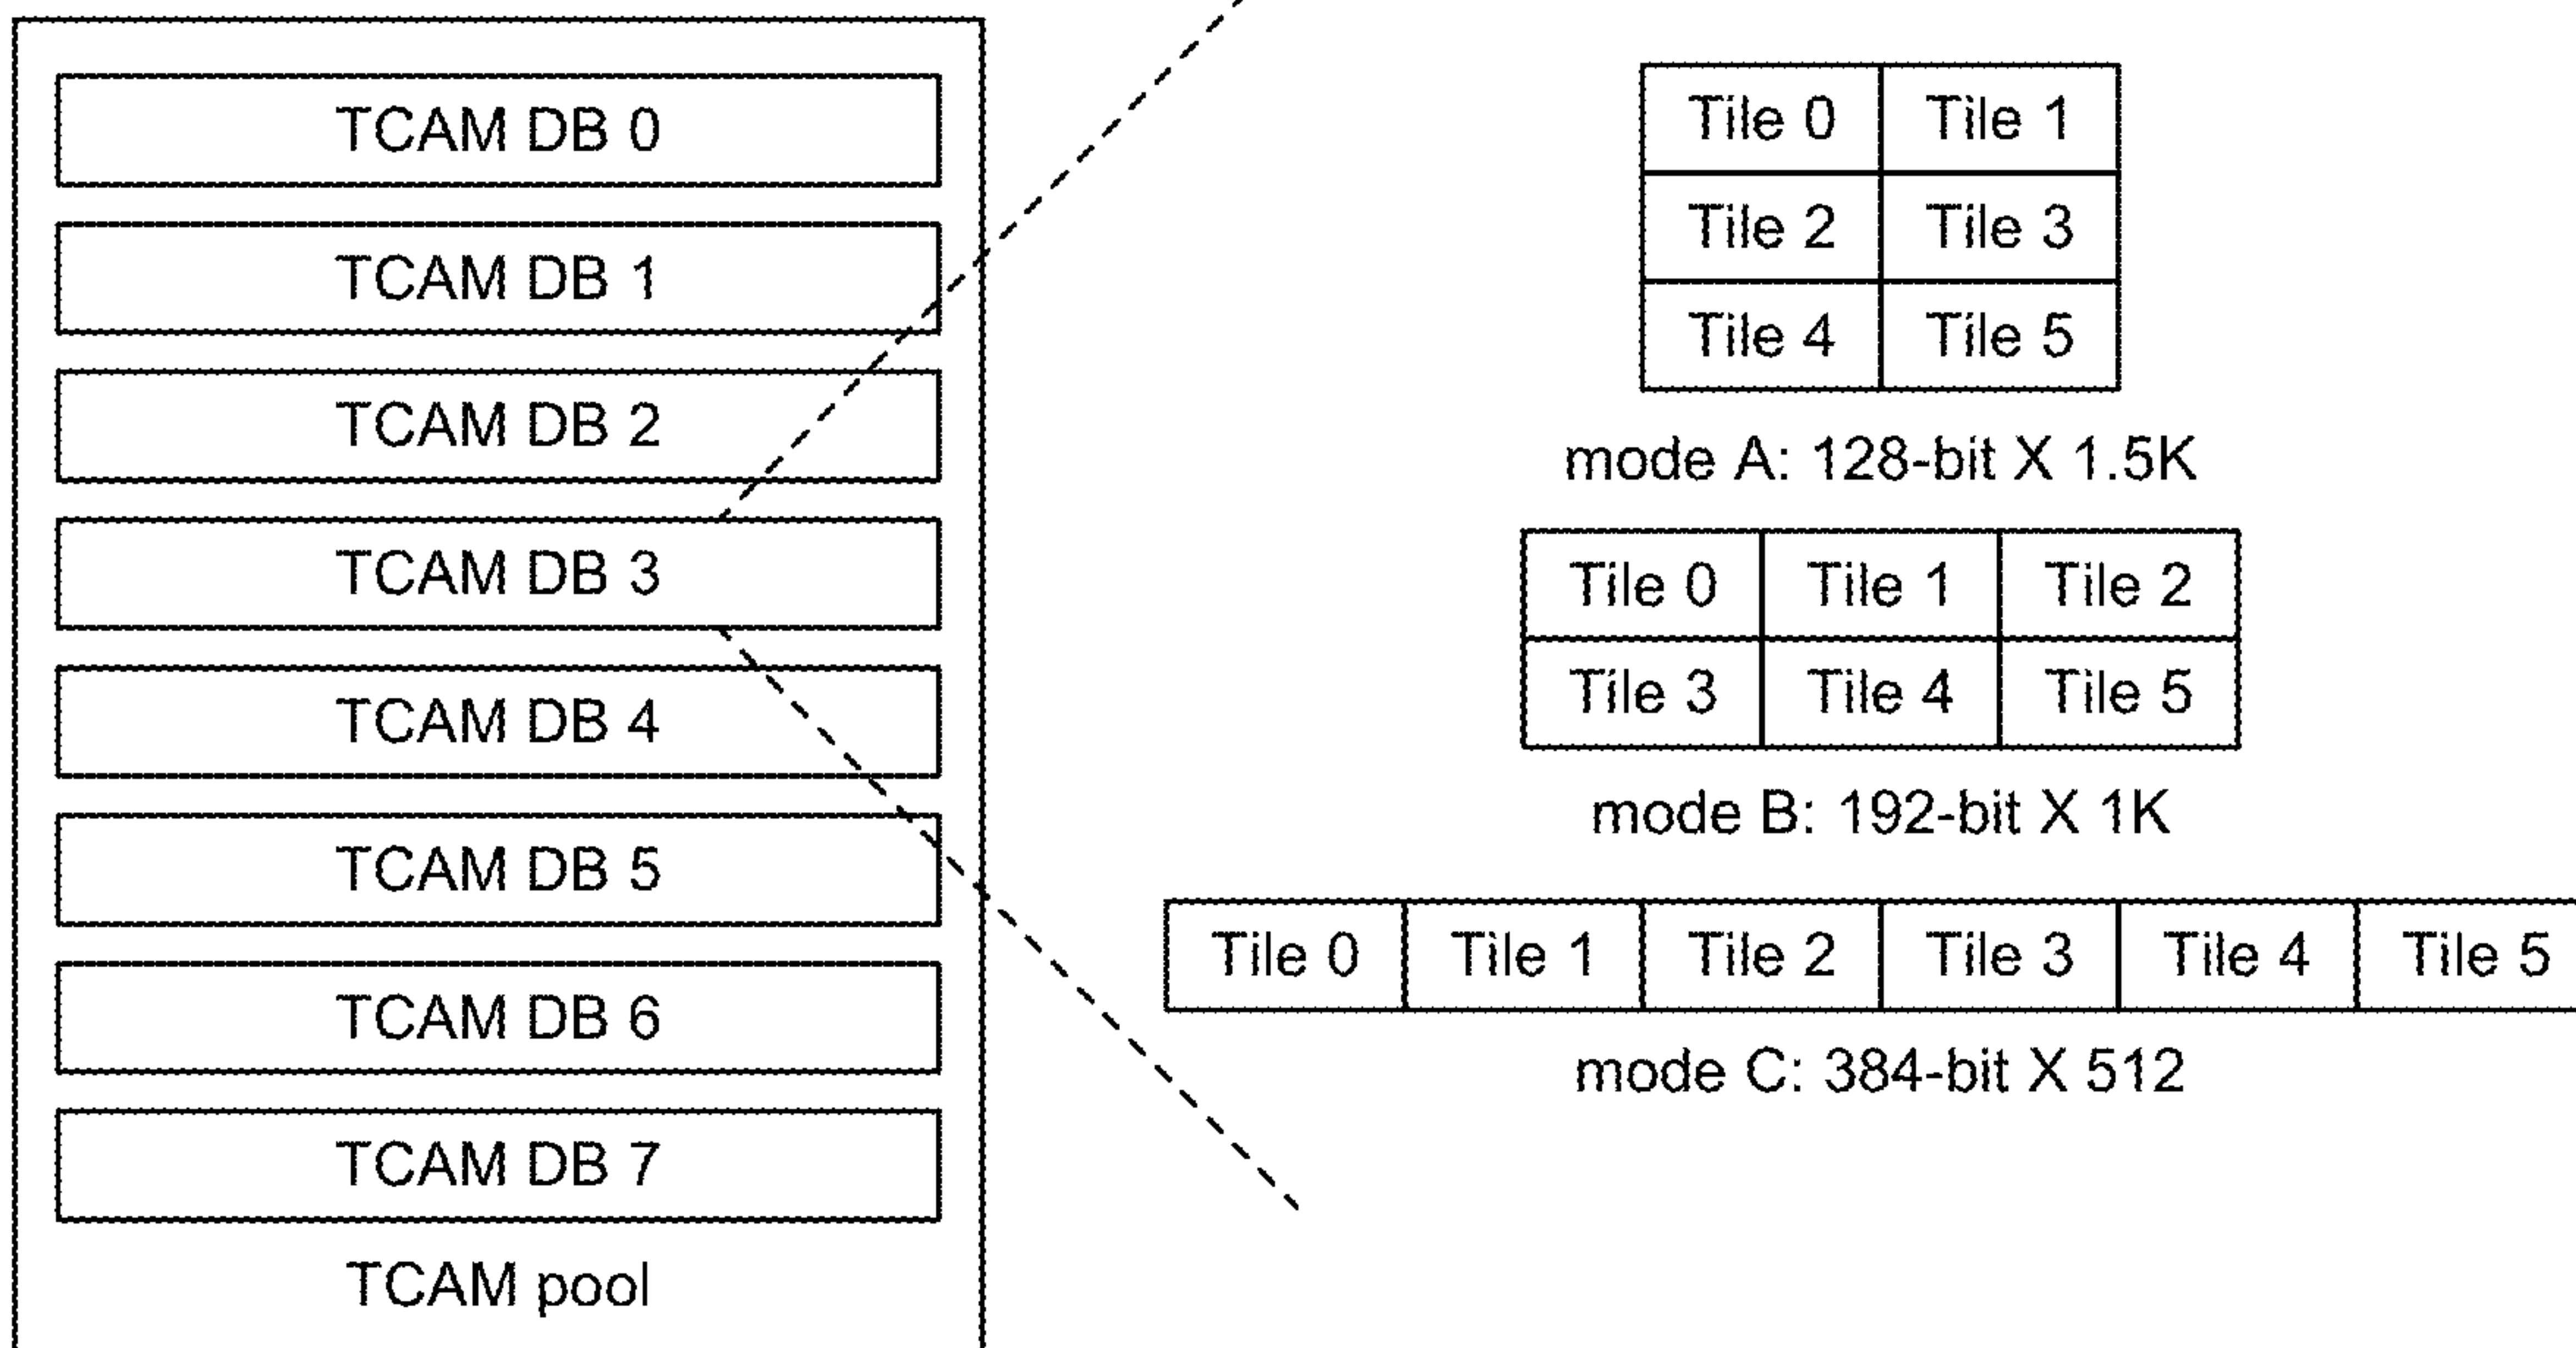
TCAM DB 0

TCAM DB 1

TCAM DB 2

TCAM DB 3

TCAM DB 4

TCAM DB 5

TCAM DB 6

TCAM DB 7

TCAM pool

| Tile 0 | Tile 1 |
|---|---|
| Tile 2 | Tile 3 |
| Tile 4 | Tile 5 |

mode A: 128-bit X 1.5K

| Tile 0 | Tile 1 | Tile 2 |
|---|---|---|
| Tile 3 | Tile 4 | Tile 5 |

mode B: 192-bit X 1K

| Tile 0 | Tile 1 | Tile 2 | Tile 3 | Tile 4 | Tile 5 |
|---|---|---|---|---|---|

mode C: 384-bit X 512